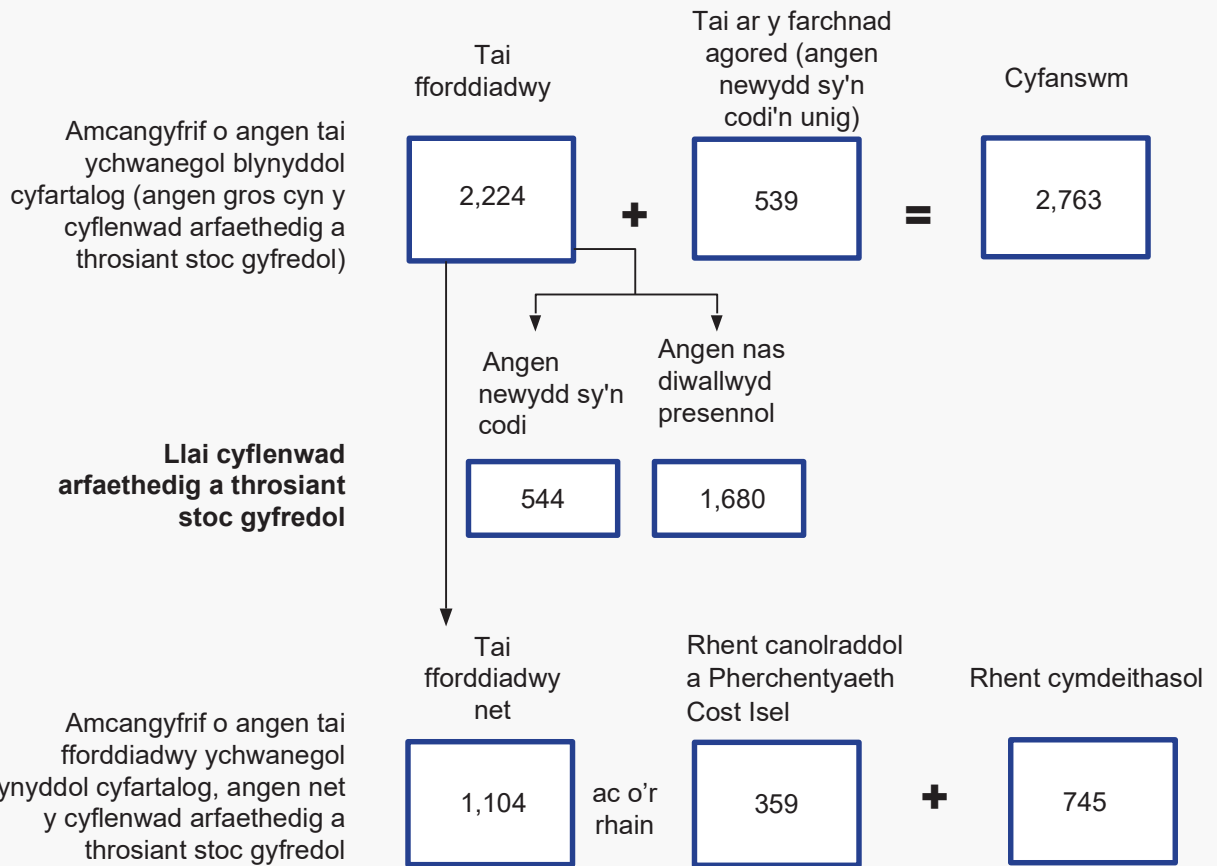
Tai fforddiadwy

Tai ar y farchnad agored (angen newydd sy'n codi'n unig)

Cyfanswm

Amcangyfrif o angen tai ychwanegol blynyddol cyfartalog (angen gros cyn y cyflenwad arfaethedig a throsiant stoc gyfredol)

2,224

+

539

=

2,763

Angen newydd sy'n codi

Angen nas diwallwyd presennol

**Llai cyflenwad arfaethedig a throsiant stoc gyfredol**

544

1,680

Tai fforddiadwy net

Rhent canolraddol a Pherchentyaeth Cost Isel

Rhent cymdeithasol

Amcangyfrif o angen tai fforddiadwy ychwanegol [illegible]ynyddol cyfartalog, angen net y cyflenwad arfaethedig a throsiant stoc gyfredol

1,104

ac o’r rhain

359

+

745